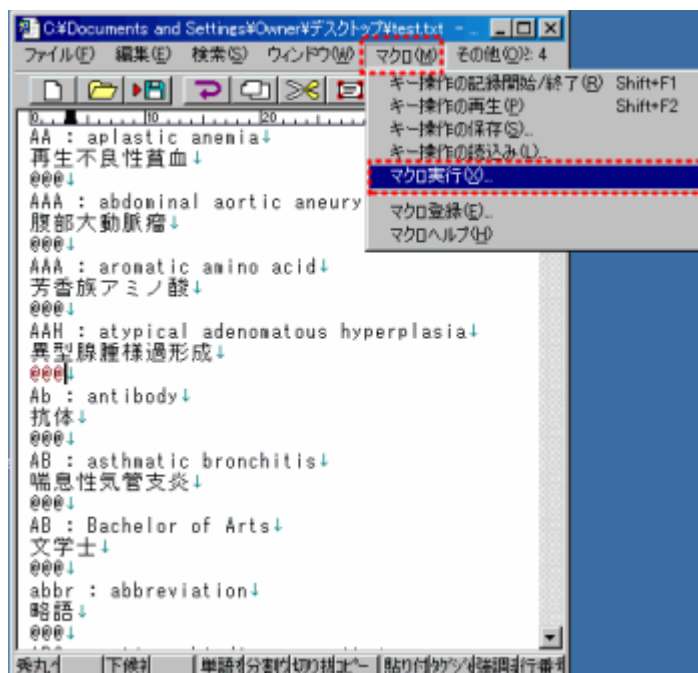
C:¥Documents and Settings¥Owner¥デスクトップ¥test.txt

ファイル(F) 編集(E) 検索(S) ウィンドウ(W) マクロ(M) その他(O) 4

キー操作の記録開始/終了(R) Shift+F1
キー操作の再生(P) Shift+F2
キー操作の保存(S)...
キー操作の読込み(L)...
マクロ実行(X)...
マクロ登録(E)...
マクロヘルプ(H)

0 10 20

AA : aplastic anemia↓
再生不良性貧血↓
@@@↓
AAA : abdominal aortic aneury
腹部大動脈瘤↓
@@@↓
AAA : aromatic amino acid↓
芳香族アミノ酸↓
@@@↓
AAH : atypical adenomatous hyperplasia↓
異型腺腫様過形成↓
@@@↓
Ab : antibody↓
抗体↓
@@@↓
AB : asthmatic bronchitis↓
喘息性気管支炎↓
@@@↓
AB : Bachelor of Arts↓
文学士↓
@@@↓
abbr : abbreviation↓
略語↓
@@@↓

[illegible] 下候補 単語 分割 切り抜 コピー 貼り付 タグジ 強調 行番号